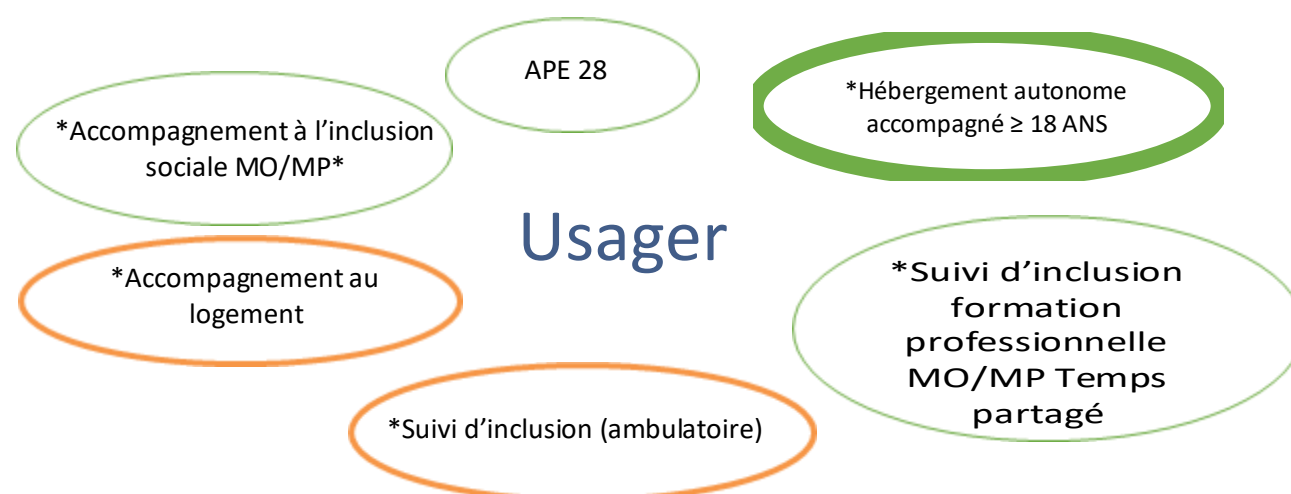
APE 28

*Hébergement autonome accompagné ≥ 18 ANS

*Accompagnement à l'inclusion sociale MO/MP*

Usager

*Accompagnement au logement

*Suivi d'inclusion formation professionnelle MO/MP Temps partagé

*Suivi d'inclusion (ambulatoire)